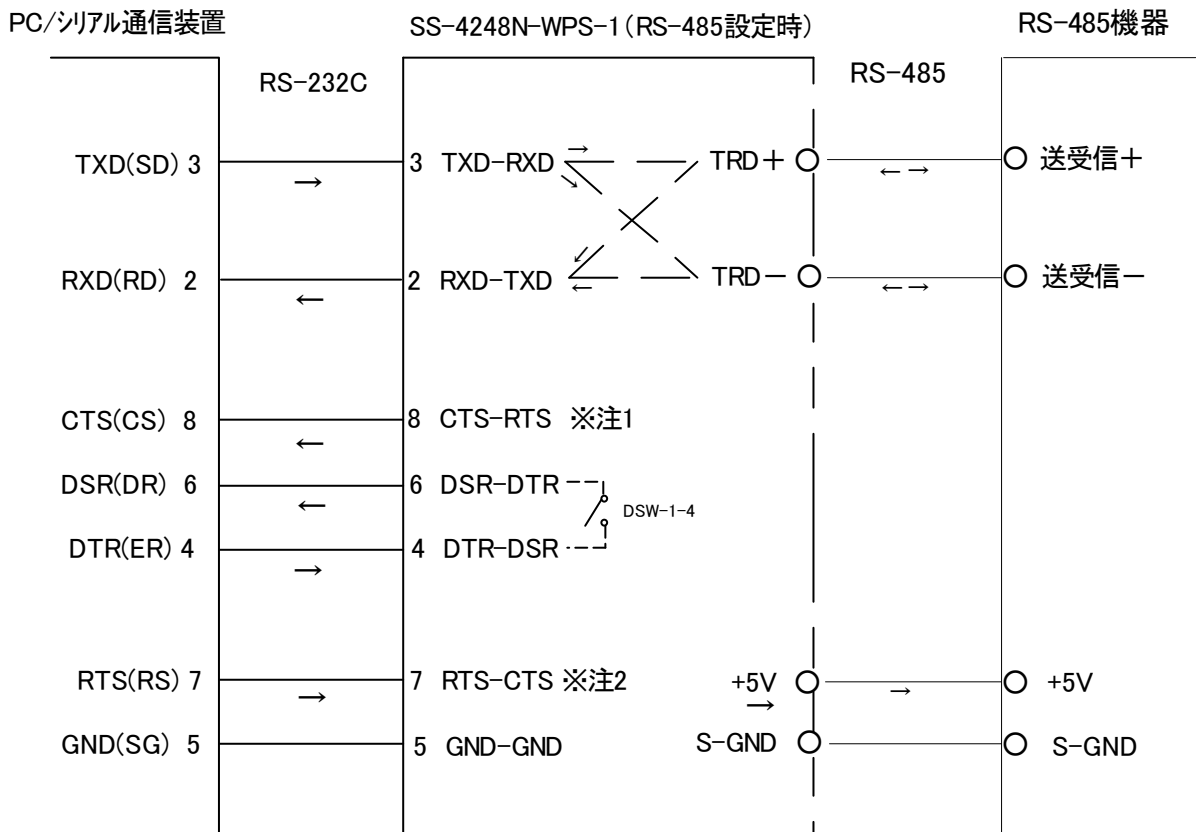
PC/シリアル通信装置

SS-4248N-WPS-1(RS-485設定時)

RS-485機器

RS-232C

RS-485

TXD(SD) 3

3 TXD-RXD

TRD＋

送受信＋

RXD(RD) 2

2 RXD-TXD

TRD－

送受信－

CTS(CS) 8

8 CTS-RTS ※注1

DSR(DR) 6

6 DSR-DTR

DSW-1-4

DTR(ER) 4

4 DTR-DSR

RTS(RS) 7

7 RTS-CTS ※注2

+5V

+5V

GND(SG) 5

5 GND-GND

S-GND

S-GND